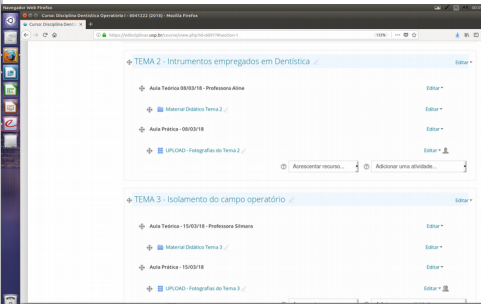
Navegador Web Firefox

Curso: Disciplina Dentística Operatória I - 0041222 (2018) - Mozilla Firefox

Curso: Disciplina Dent... ×

https://edisciplinas.usp.br/course/view.php?id=56977#section-1

133%

TEMA 2 - Intrumentos empregados em Dentística

Editar

Aula Teórica 08/03/18 - Professora Aline

Editar

Material Didático Tema 2

Editar

Aula Prática - 08/03/18

Editar

UPLOAD - Fotografias do Tema 2

Editar

Acrescentar recurso...

Adicionar uma atividade...

TEMA 3 - Isolamento do campo operatório

Editar

Aula Teórica - 15/03/18 - Professor Silmara

Editar

Material Didático Tema 3

Editar

Aula Prática - 15/03/18

Editar

UPLOAD - Fotografias do Tema 3

Editar